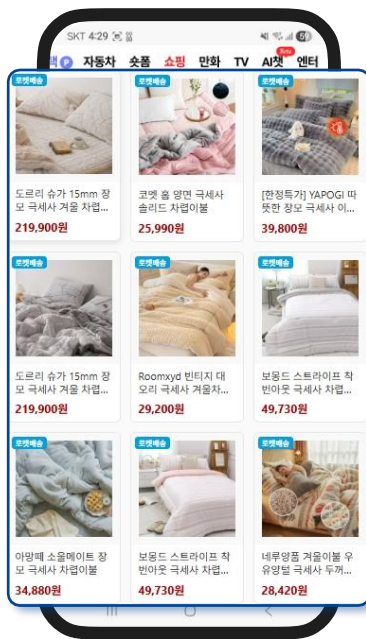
SKT 4:29

자동차 숏폼 쇼핑 만화 TV AI챗 Beta 엔터

로켓배송
도로리 슈가 15mm 장모 극세사 겨울 차렵...
219,900원

로켓배송
코멧 홈 양면 극세사 솔리드 차렵이불
25,990원

로켓배송
[한정특가] YAPOGI 따뜻한 장모 극세사 이...
39,800원

로켓배송
도로리 슈가 15mm 장모 극세사 겨울 차렵...
219,900원

로켓배송
Roomxyd 빈티지 대오리 극세사 겨울차...
29,200원

로켓배송
보몽드 스트라이프 착번아웃 극세사 차렵...
49,730원

로켓배송
아망떼 소울메이트 장모 극세사 차렵이불
34,880원

로켓배송
보몽드 스트라이프 착번아웃 극세사 차렵...
49,730원

로켓배송
네루양품 겨울이불 우유양털 극세사 두꺼...
28,420원